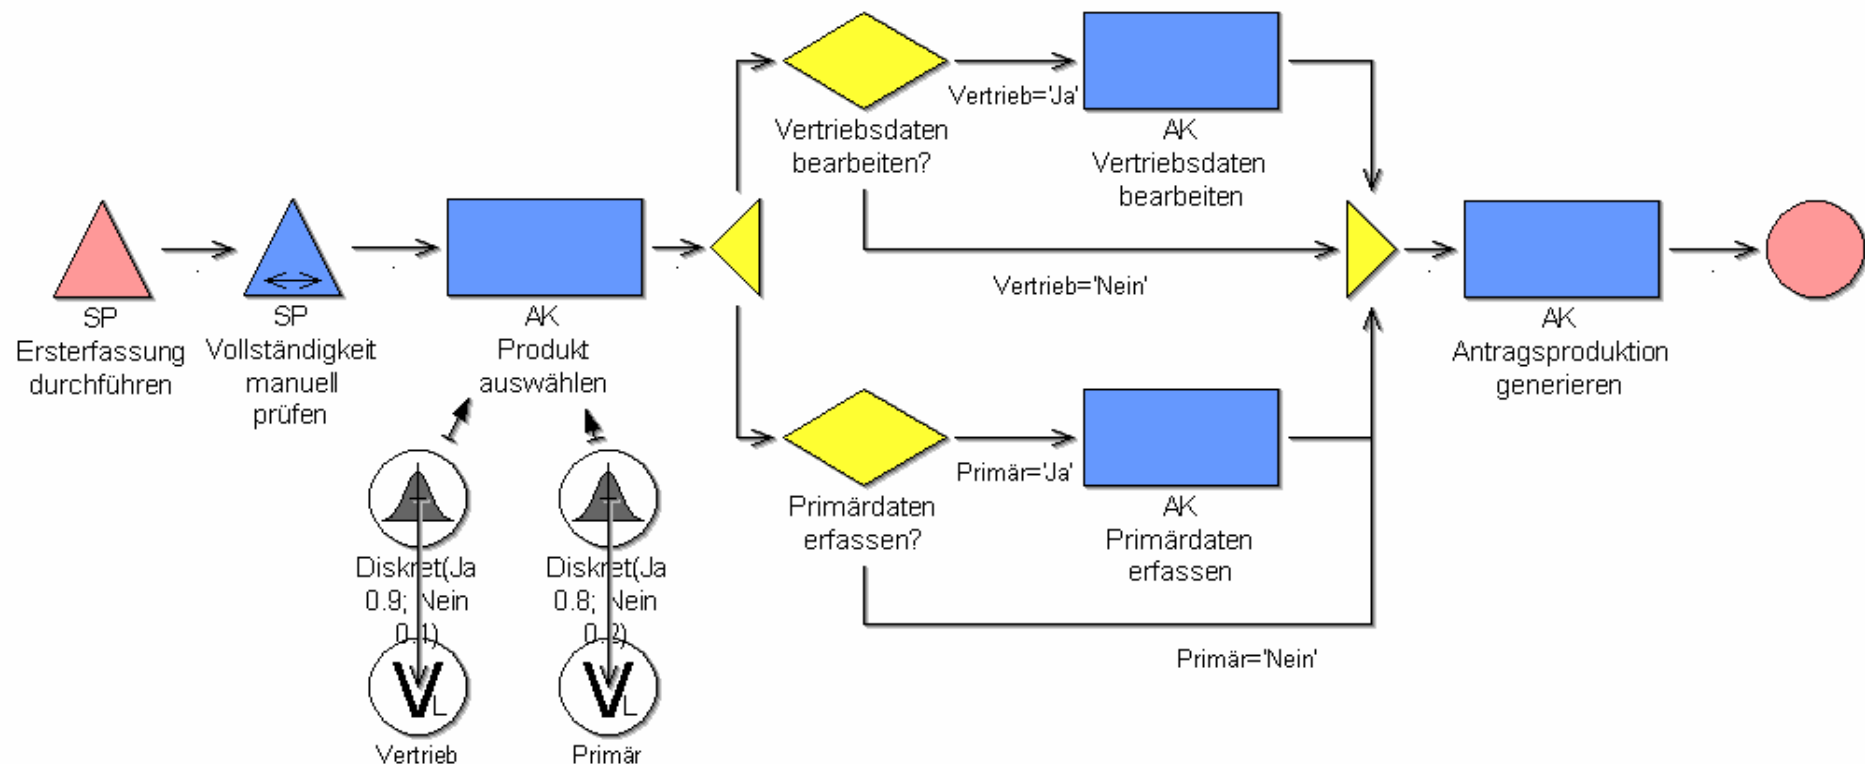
SP
Ersterfassung
durchführen

SP
Vollständigkeit
manuell
prüfen

AK
Produkt
auswählen

Diskret(Ja
0.9; Nein
0.1)

V L
Vertrieb

Diskret(Ja
0.8; Nein
0.2)

V L
Primär

Vertriebsdaten
bearbeiten?

Vertrieb='Ja'

AK
Vertriebsdaten
bearbeiten

Vertrieb='Nein'

Primärdaten
erfassen?

Primär='Ja'

AK
Primärdaten
erfassen

Primär='Nein'

AK
Antragsproduktion
generieren